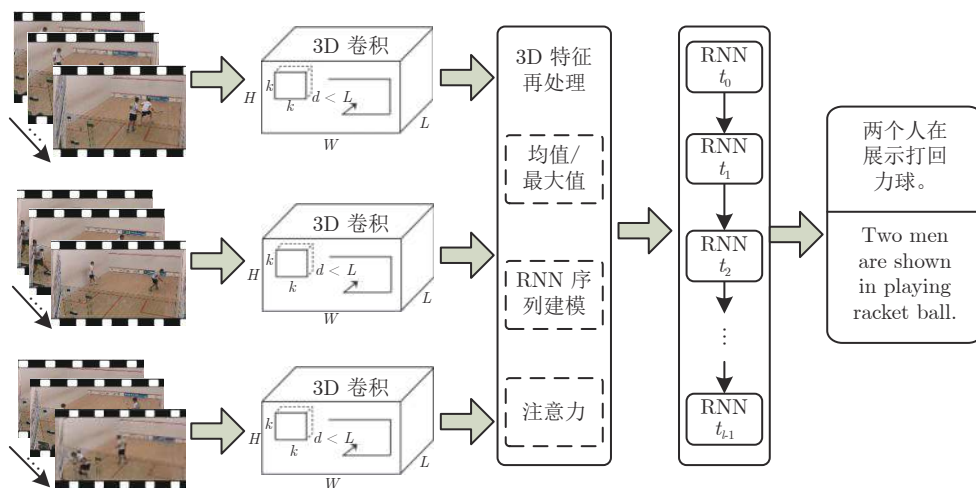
3D 卷积

$H$ $k$ $k$ $d < L$ $L$ $W$

3D 卷积

$H$ $k$ $k$ $d < L$ $L$ $W$

3D 卷积

$H$ $k$ $k$ $d < L$ $L$ $W$

3D 特征再处理

均值/最大值

RNN 序列建模

注意力

RNN $t_0$

RNN $t_1$

RNN $t_2$

⋮

RNN $t_{L-1}$

两个人在展示打回力球。

Two men are shown in playing racket ball.